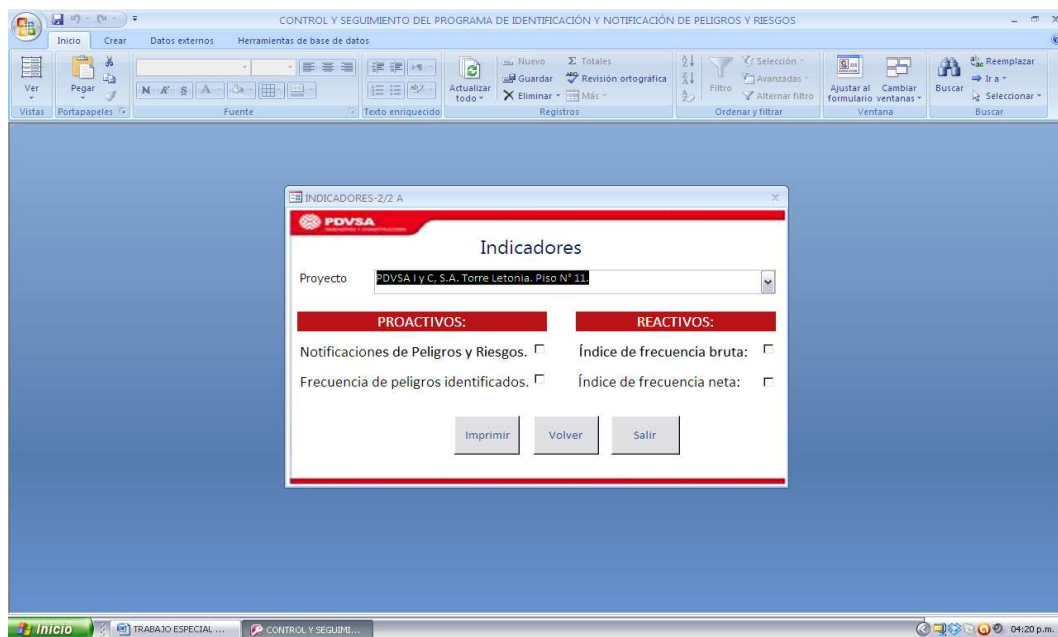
CONTROL Y SEGUIMIENTO DEL PROGRAMA DE IDENTIFICACIÓN Y NOTIFICACIÓN DE PELIGROS Y RIESGOS

Inicio Crear Datos externos Herramientas de base de datos

Ver
Vistas
Pegar
Portapapeles
N K S A
Fuente
Texto enriquecido
Actualizar todo
Nuevo
Guardar
Eliminar
Σ Totales
Revisión ortográfica
Más
Registros
Filtro
Selección
Avanzadas
Alternar filtro
Ordenar y filtrar
Ajustar al formulario
Cambiar ventanas
Ventana
Buscar
Reemplazar
Ir a
Seleccionar
Buscar

INDICADORES-2/2 A

PDVSA

Indicadores

Proyecto PDVSA I y C, S.A. Torre Letonia. Piso N° 11.

PROACTIVOS:

REACTIVOS:

Notificaciones de Peligros y Riesgos.

Índice de frecuencia bruta:

Frecuencia de peligros identificados.

Índice de frecuencia neta:

Imprimir Volver Salir

Inicio TRABAJO ESPECIAL ... CONTROL Y SEGUIMI... 04:20 p.m.